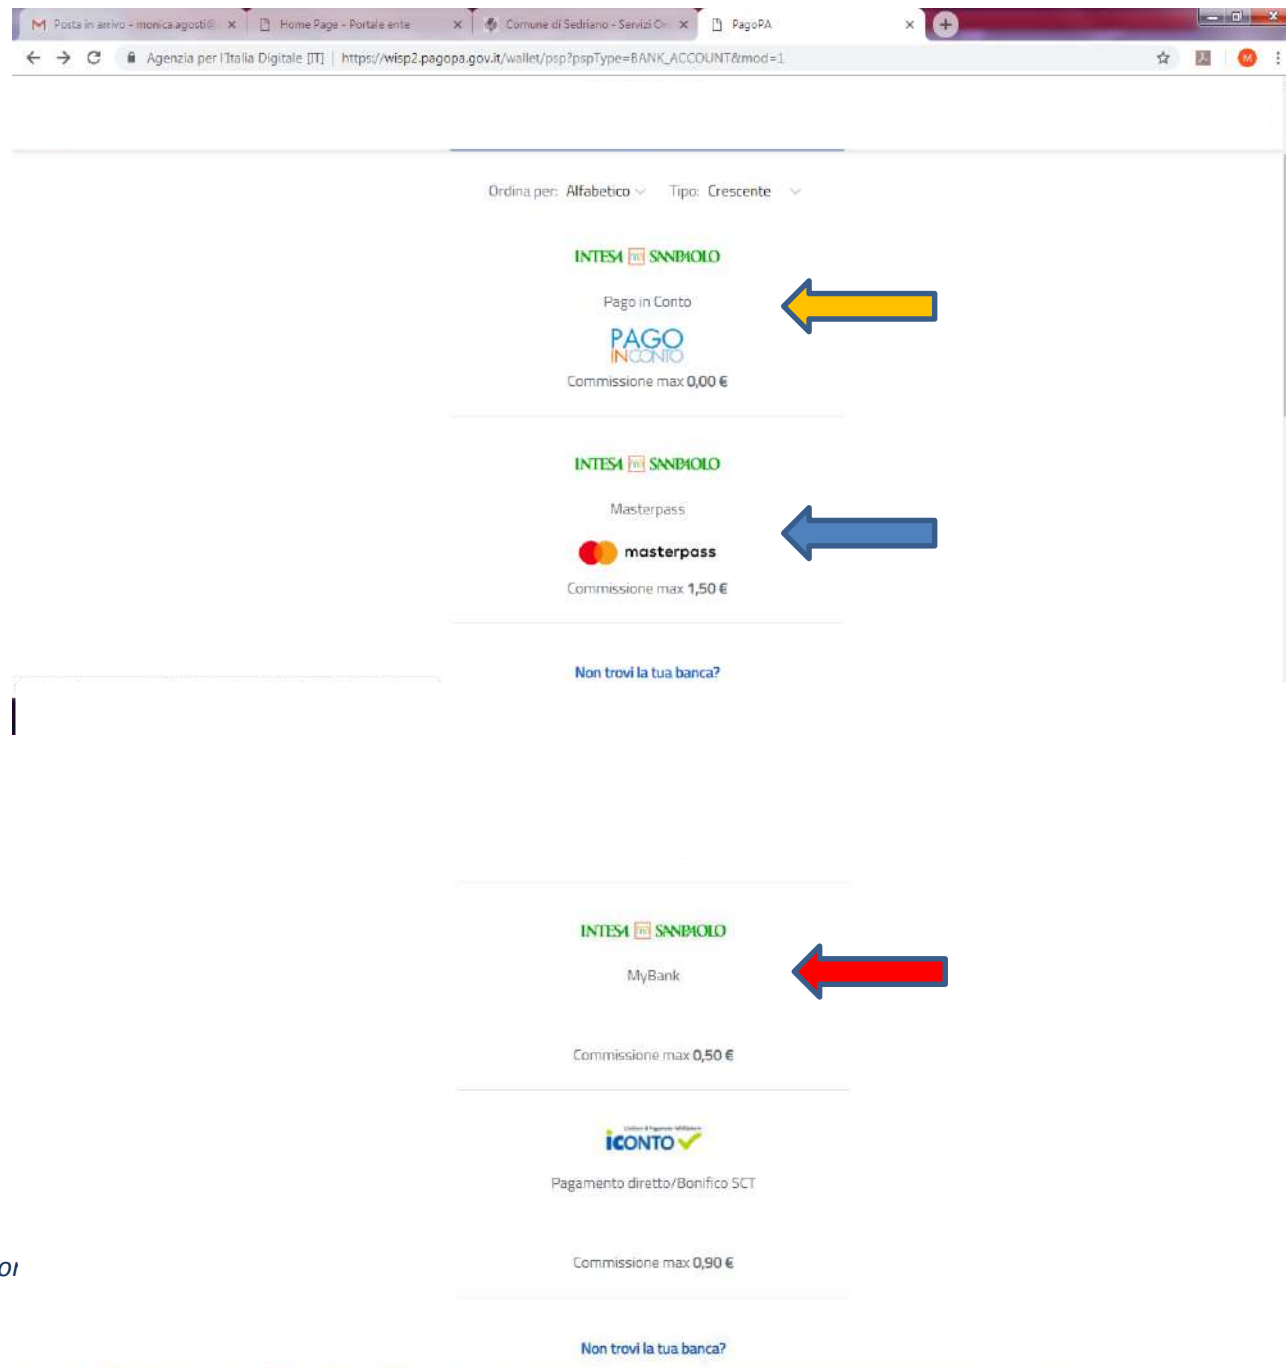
Posta in arrivo - monica.agosti@ ×
Home Page - Portale ente ×
Comune di Sedriano - Servizi O ×
PagoPA ×

Agenzia per l'Italia Digitale [IT] | https://wisp2.pagopa.gov.it/wallet/psp?pspType=BANK_ACCOUNT&mod=1

Ordina per: Alfabetico Tipo: Crescente

INTESA SANPAOLO

Pago in Conto

PAGO IN CONTO

Commissione max 0,00 €

INTESA SANPAOLO

Masterpass

masterpass

Commissione max 1,50 €

Non trovi la tua banca?

INTESA SANPAOLO

MyBank

Commissione max 0,50 €

iCONTO

Pagamento diretto/Bonifico SCT

Commissione max 0,90 €

Non trovi la tua banca?

oı